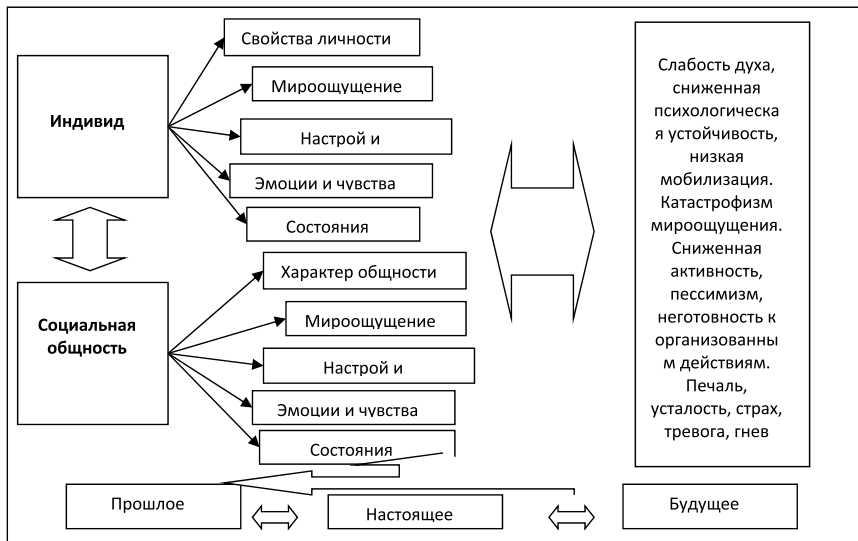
Индивид

Свойства личности

Мироощущение

Настрой и

Эмоции и чувства

Состояния

Социальная общность

Характер общности

Мироощущение

Настрой и

Эмоции и чувства

Состояния

Слабость духа, сниженная психологическая устойчивость, низкая мобилизация. Катастрофизм мироощущения. Сниженная активность, пессимизм, неготовность к организованным действиям. Печаль, усталость, страх, тревога, гнев

Прошлое

Настоящее

Будущее